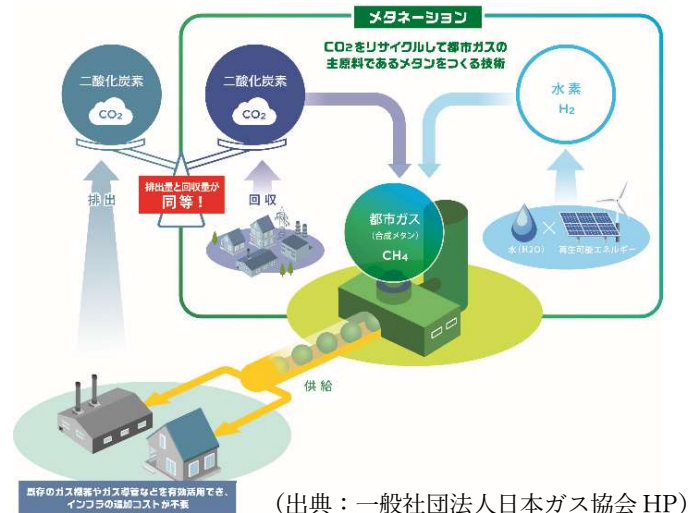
メタネーション

$CO_2$をリサイクルして都市ガスの主原料であるメタンをつくる技術

二酸化炭素
$CO_2$

二酸化炭素
$CO_2$

水素
$H_2$

排出量と回収量が
同等！

排出

回収

都市ガス
(合成メタン)
$CH_4$

水(H2O)

再生可能エネルギー

供給

既存のガス導管やガス消費設備などを有効活用でき、インフラの追加コストが不要

（出典：一般社団法人日本ガス協会 HP）